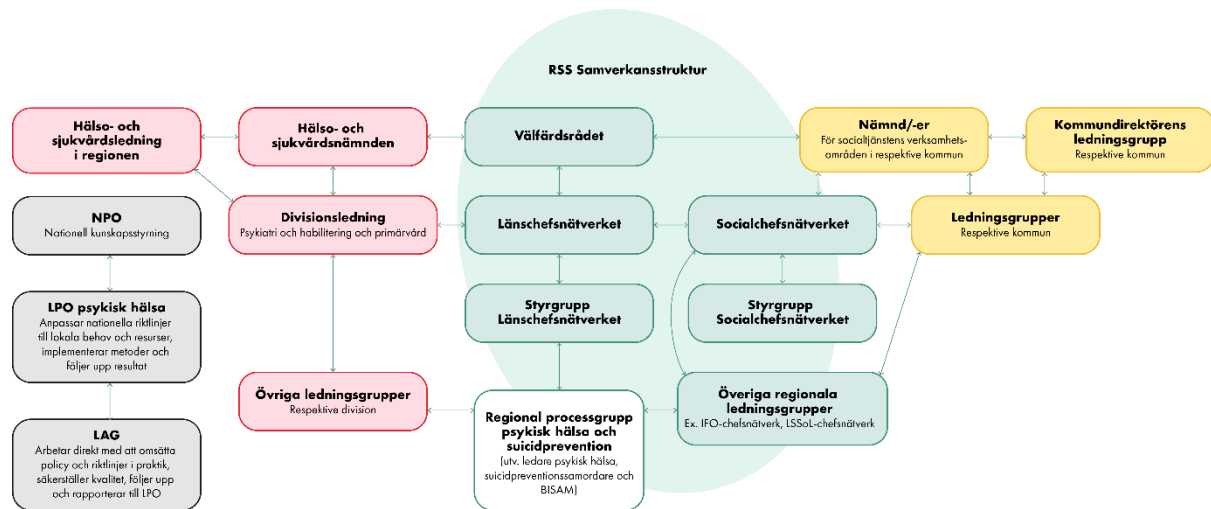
RSS Samverkansstruktur

Hälso- och sjukvårdsledning i regionen

Hälso- och sjukvårdsnämnden

Välfärdsrådet

Nämnd/-er
För socialtjänstens verksamhetsområden i respektive kommun

Kommundirektörens ledningsgrupp
Respektive kommun

NPO
Nationell kunskapsstyrning

Divisionsledning
Psykiatri och habilitering och primärvård

Länschefsnätverket

Socialchefsnätverket

Ledningsgrupper
Respektive kommun

LPO psykisk hälsa
Anpassar nationella riktlinjer till lokala behov och resurser, implementerar metoder och följer upp resultat

Styrgrupp Länschefsnätverket

Styrgrupp Socialchefsnätverket

Övriga ledningsgrupper
Respektive division

Övriga regionala ledningsgrupper
Ex. IFO-chefsnätverk, LSSoL-chefsnätverk

Regional processgrupp psykisk hälsa och suicidprevention
(utv. ledare psykisk hälsa, suicidpreventionssamordare och BISAM)

LAG
Arbetar direkt med att omsätta policy och riktlinjer i praktik, säkerställer kvalitet, följer upp och rapporterar till LPO